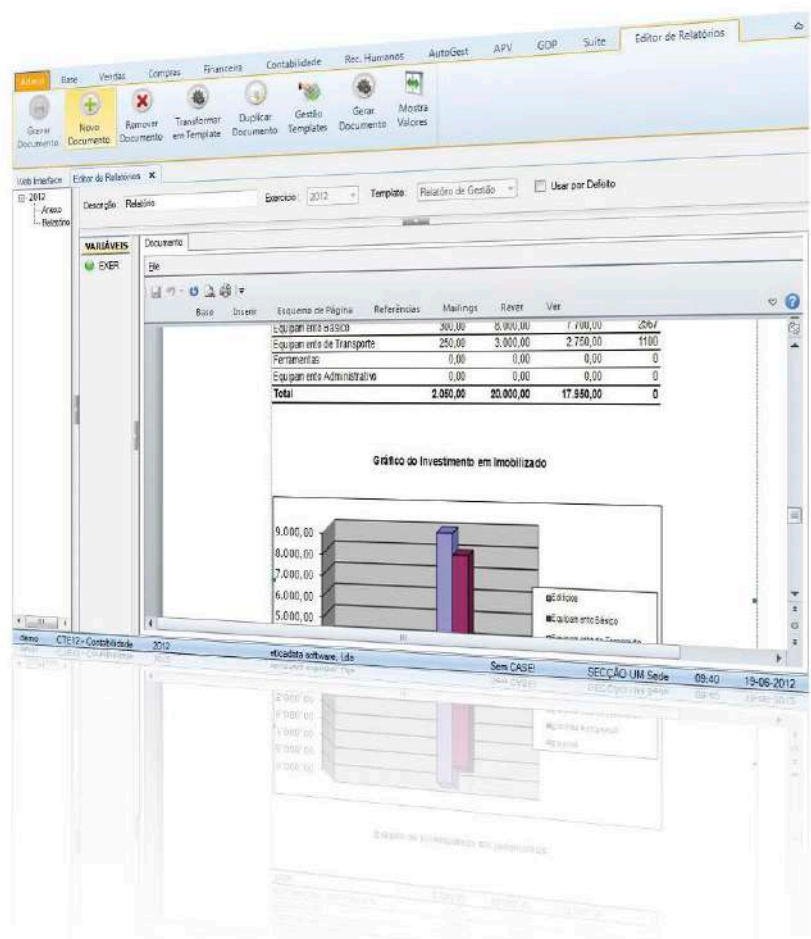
Atalhos Base Vendas Compras Financeira Contabilidade Rec. Humanos AutoGest APV GDP Suite Editor de Relatórios

Gerar Documento | Novo Documento | Remover Documento | Transformar em Template | Duplicar Documento | Gestão Templates | Gerar Documento | Mostra Valores

Web Interface | Editor de Relatórios ×

2012
Anexo
Relatório

Descrição: Relatório | Exercício: 2012 | Template: Relatório de Gestão | Usar por Defeito

VARIÁVEIS
EXER

Documento
File

Base Inserir Esquema de Página Referências Mailings Rever Ver

| Equipamento Básico | 300,00 | 8.000,00 | 7.700,00 | 2567 |
|---|---|---|---|---|
| Equipamento de Transporte | 250,00 | 3.000,00 | 2.750,00 | 1100 |
| Ferramentas | 0,00 | 0,00 | 0,00 | 0 |
| Equipamento Administrativo | 0,00 | 0,00 | 0,00 | 0 |
| Total | 2.050,00 | 20.000,00 | 17.950,00 | 0 |

Gráfico do Investimento em Imobilizado

9.000,00
8.000,00
7.000,00
6.000,00
5.000,00

Edifícios
Equipamento Básico
Equipamento de Transporte

demo CTE12 - Contabilidade 2012 eticadata software, Lda Sem CASE SECÇÃO UM Sede 09:40 19-06-2012